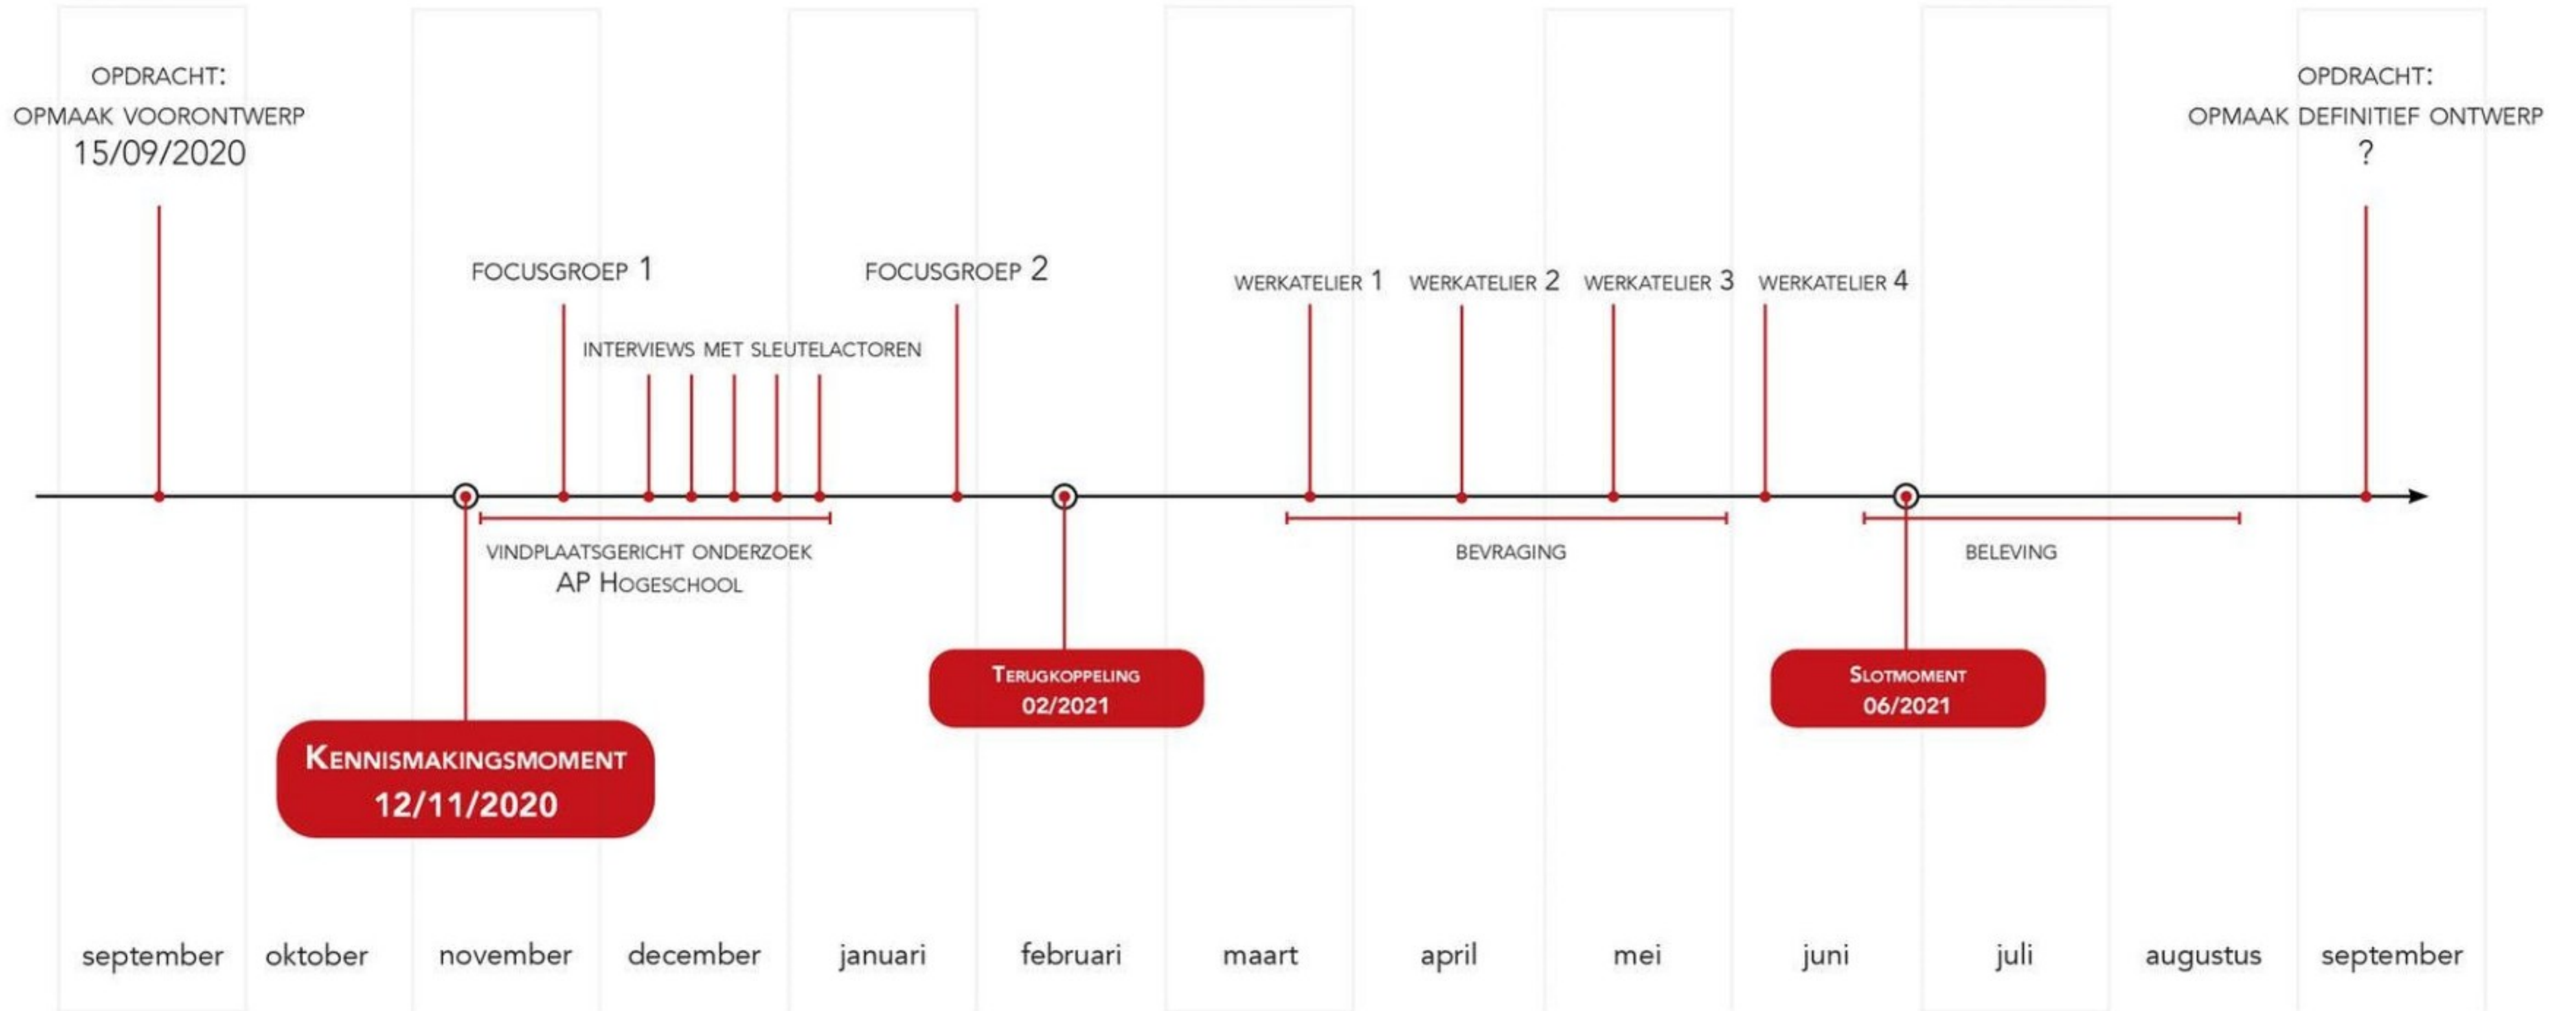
OPDRACHT:
OPMAAK VOORONTWERP
15/09/2020

OPDRACHT:
OPMAAK DEFINITIEF ONTWERP
?

FOCUSGROEP 1

FOCUSGROEP 2

WERKATELIER 1

WERKATELIER 2

WERKATELIER 3

WERKATELIER 4

INTERVIEWS MET SLEUTELACTOREN

VINDPLAATSGERICHT ONDERZOEK
AP HOGESCHOOL

BEVRAGING

BELEVING

TERUGKOPPELING
02/2021

SLOTMOMENT
06/2021

KENNISMAKINGSMOMENT
12/11/2020

september oktober november december januari februari maart april mei juni juli augustus september